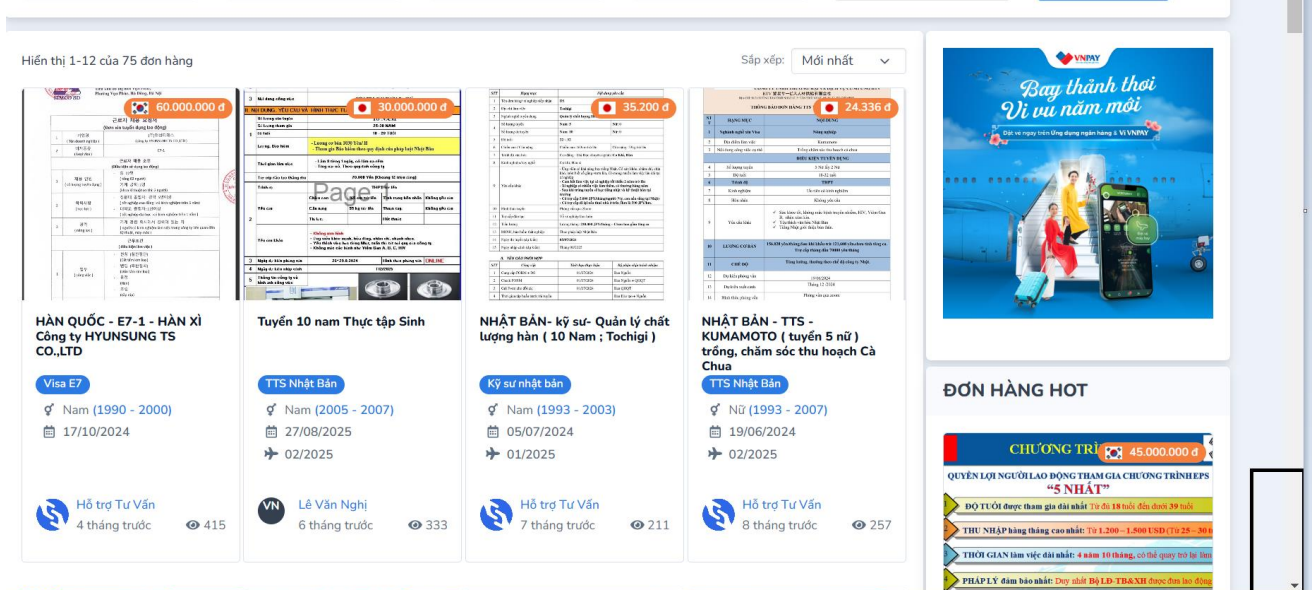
Hiển thị 1-12 của 75 đơn hàng

Sắp xếp: Mới nhất

60.000.000 đ

HÀN QUỐC - E7-1 - HÀN XÌ Công ty HYUNSUNG TS CO.,LTD

Visa E7

Nam (1990 - 2000)

17/10/2024

Hỗ trợ Tư Vấn
4 tháng trước 415

30.000.000 đ

Tuyển 10 nam Thực tập Sinh

TTS Nhật Bản

Nam (2005 - 2007)

27/08/2025

02/2025

VN
Lê Văn Nghị
6 tháng trước 333

35.200 đ

NHẬT BẢN- kỹ sư- Quản lý chất lượng hàn ( 10 Nam ; Tochigi )

Kỹ sư nhật bản

Nam (1993 - 2003)

05/07/2024

01/2025

Hỗ trợ Tư Vấn
7 tháng trước 211

24.336 đ

NHẬT BẢN - TTS - KUMAMOTO ( tuyển 5 nữ ) trồng, chăm sóc thu hoạch Cà Chua

TTS Nhật Bản

Nữ (1993 - 2007)

19/06/2024

02/2025

Hỗ trợ Tư Vấn
8 tháng trước 257

VNPAY
Bay thảnh thơi
Vi vu năm mới
Đặt vé ngay trên Ứng dụng ngân hàng & Ví VNPAY

ĐƠN HÀNG HOT

CHƯƠNG TRÌ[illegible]
45.000.000 đ
QUYỀN LỢI NGƯỜI LAO ĐỘNG THAM GIA CHƯƠNG TRÌNH EPS
"5 NHẤT"
ĐỘ TUỔI được tham gia dài nhất Từ đủ 18 tuổi đến dưới 39 tuổi
THU NHẬP hàng tháng cao nhất: Từ 1.200 – 1.500 USD (Từ 25 – 30 t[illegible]
THỜI GIAN làm việc dài nhất: 4 năm 10 tháng, có thể quay trở lại làm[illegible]
PHÁP LÝ đảm bảo nhất: Duy nhất Bộ LĐ-TB&XH được đưa lao động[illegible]